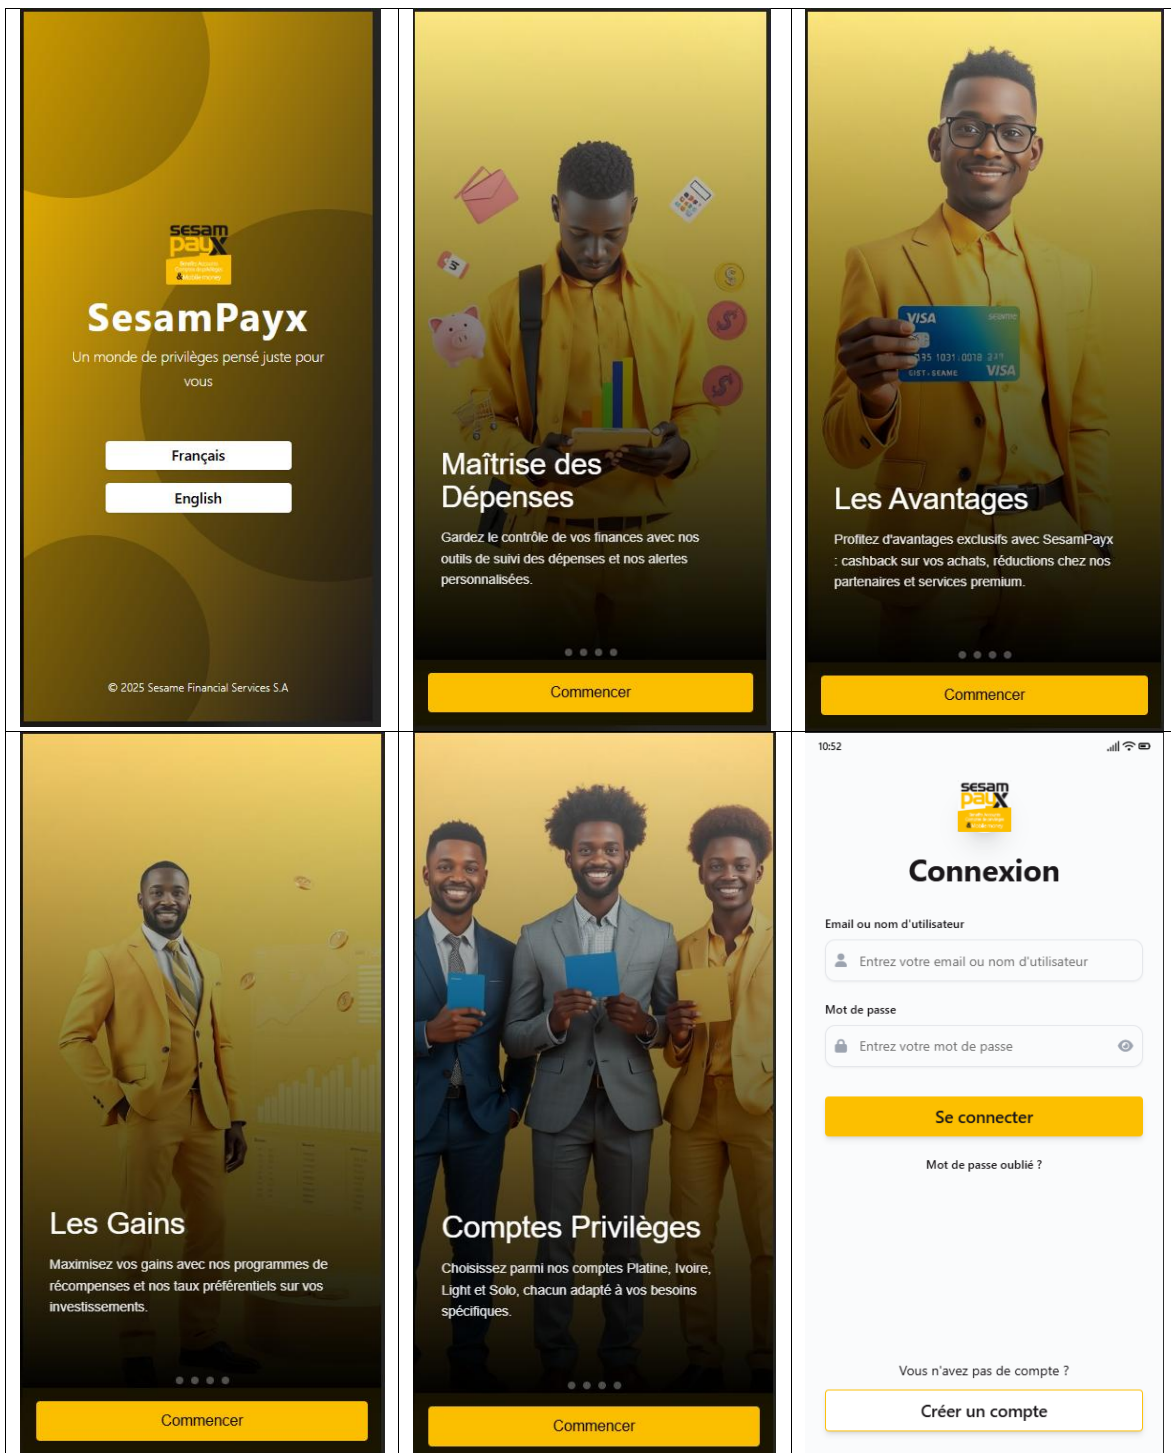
sesam payx

SesamPayx

Un monde de privilèges pensé juste pour vous

Français

English

© 2025 Sesame Financial Services S.A

Maîtrise des Dépenses

Gardez le contrôle de vos finances avec nos outils de suivi des dépenses et nos alertes personnalisées.

Commencer

VISA
5135 1031 0018 229
VISA

Les Avantages

Profitez d'avantages exclusifs avec SesamPayx : cashback sur vos achats, réductions chez nos partenaires et services premium.

Commencer

Les Gains

Maximisez vos gains avec nos programmes de récompenses et nos taux préférentiels sur vos investissements.

Commencer

Comptes Privilèges

Choisissez parmi nos comptes Platine, Ivoire, Light et Solo, chacun adapté à vos besoins spécifiques.

Commencer

10:52

sesam payx

Connexion

Email ou nom d'utilisateur

Entrez votre email ou nom d'utilisateur

Mot de passe

Entrez votre mot de passe

Se connecter

Mot de passe oublié ?

Vous n'avez pas de compte ?

Créer un compte